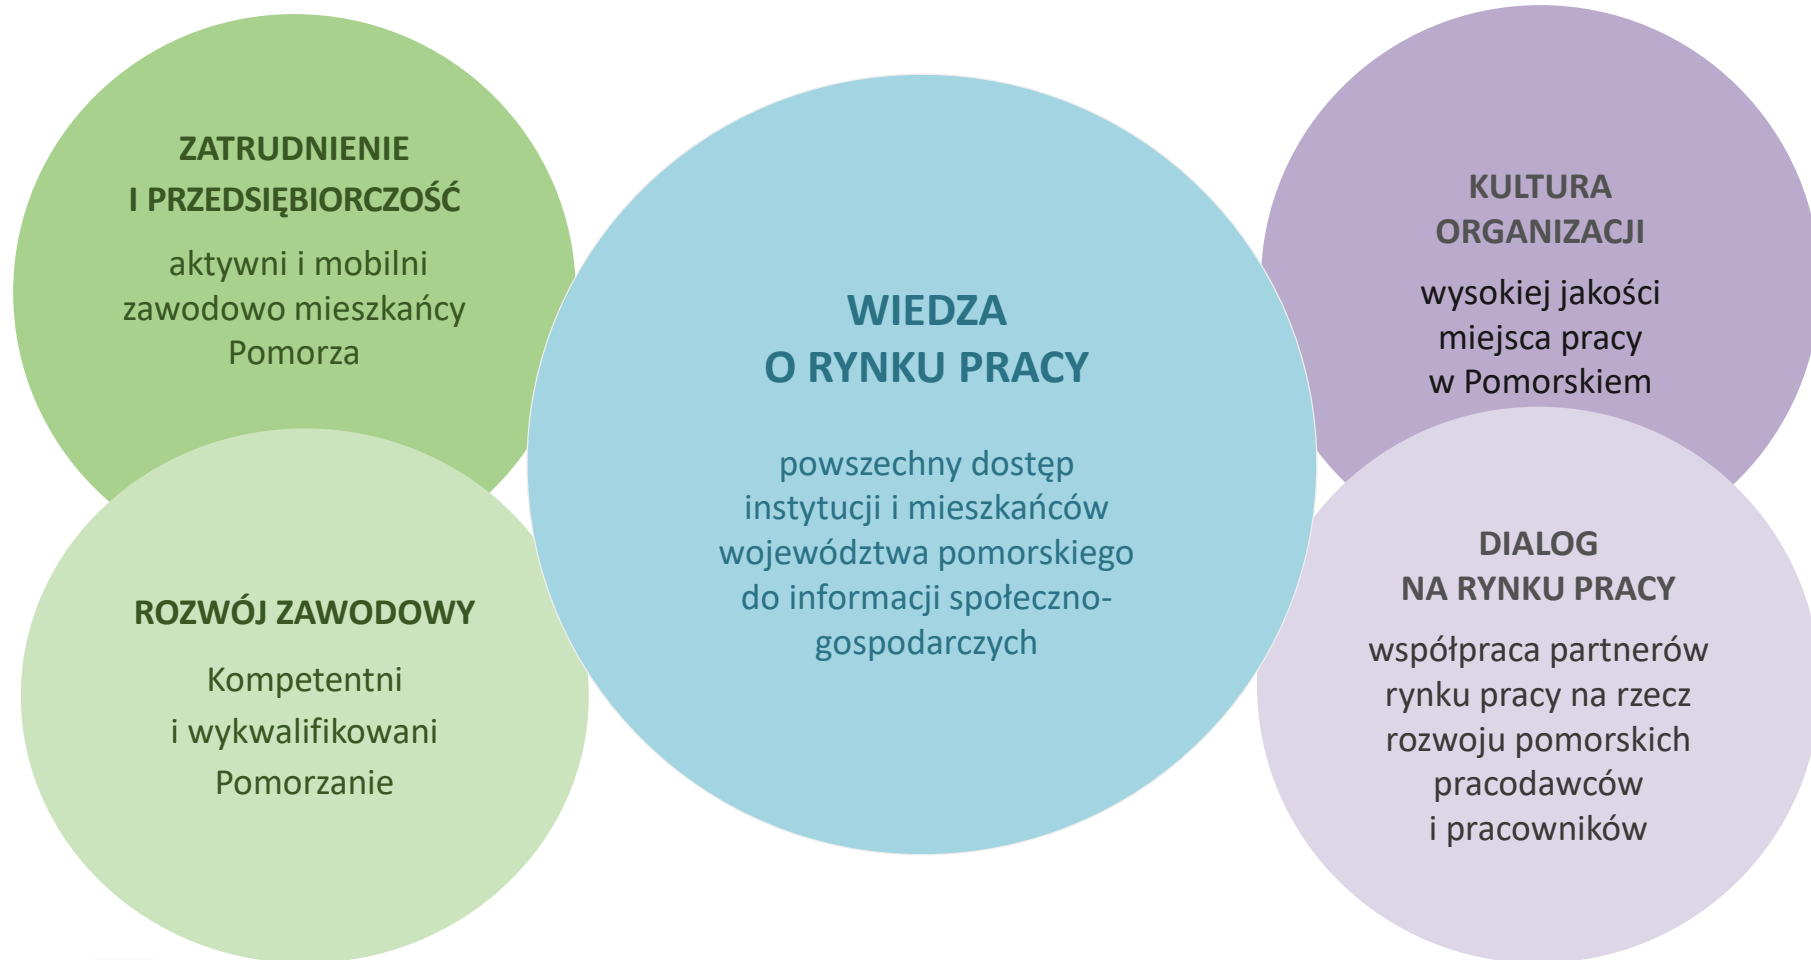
ZATRUDNIENIE I PRZEDSIĘBIORCZOŚĆ

aktywni i mobilni zawodowo mieszkańcy Pomorza

ROZWÓJ ZAWODOWY

Kompetentni i wykwalifikowani Pomorzanie

WIEDZA O RYNKU PRACY

powszechny dostęp instytucji i mieszkańców województwa pomorskiego do informacji społeczno-gospodarczych

KULTURA ORGANIZACJI

wysokiej jakości miejsca pracy w Pomorskiem

DIALOG NA RYNKU PRACY

współpraca partnerów rynku pracy na rzecz rozwoju pomorskich pracodawców i pracowników